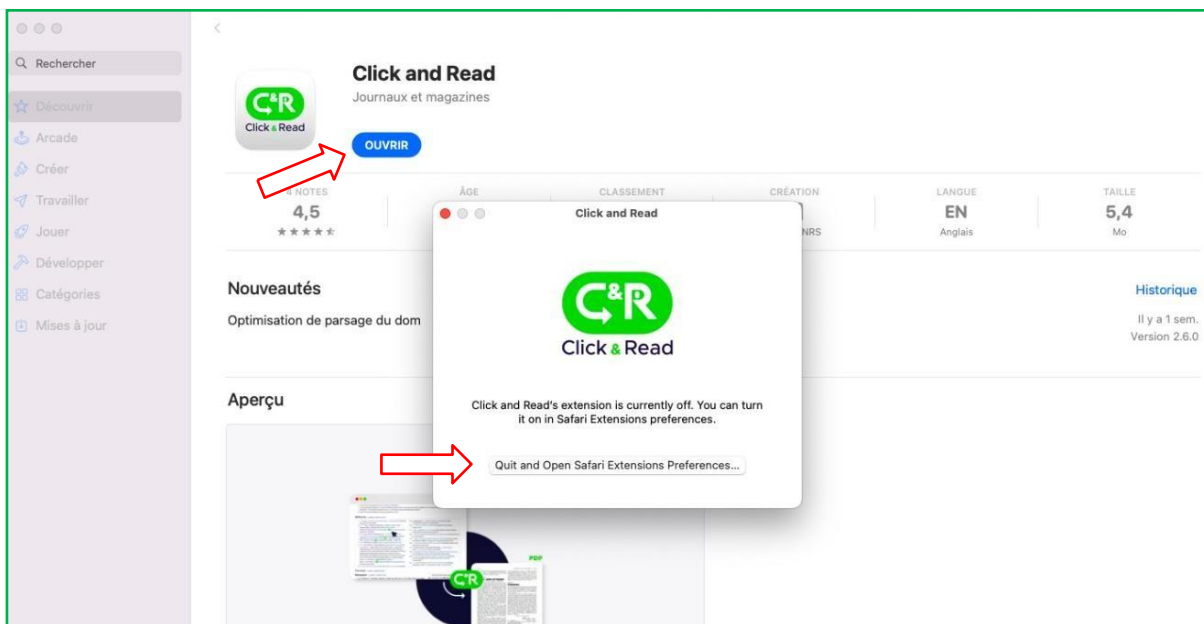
Rechercher

Découvrir

Arcade

Créer

Travailler

Jouer

Développer

Catégories

Mises à jour

C&R
Click & Read

Click and Read

Journaux et magazines

OUVRIR

4 NOTES
4,5
★★★★★

ÂGE

CLASSEMENT

CRÉATION
NRS

LANGUE
EN
Anglais

TAILLE
5,4
Mo

Nouveautés

Optimisation de parsage du dom

Historique

Il y a 1 sem.
Version 2.6.0

Aperçu

Click and Read

C&R
Click & Read

Click and Read's extension is currently off. You can turn it on in Safari Extensions preferences.

Quit and Open Safari Extensions Preferences...